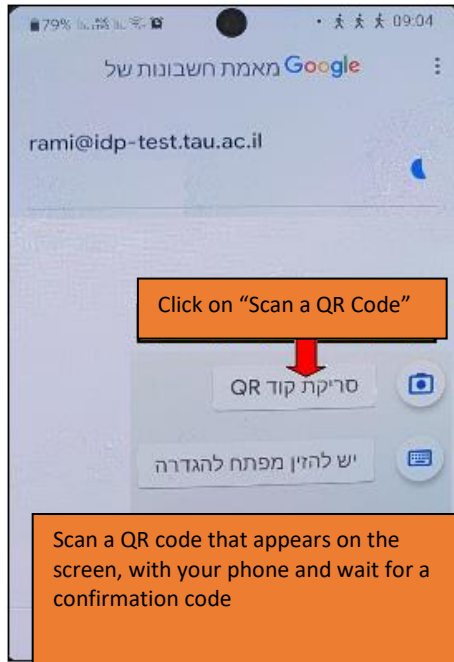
79% 09:04

מאמת חשבונות של Google

rami@idp-test.tau.ac.il

Click on "Scan a QR Code"

סריקת קוד QR

יש להזין מפתח להגדרה

Scan a QR code that appears on the screen, with your phone and wait for a confirmation code